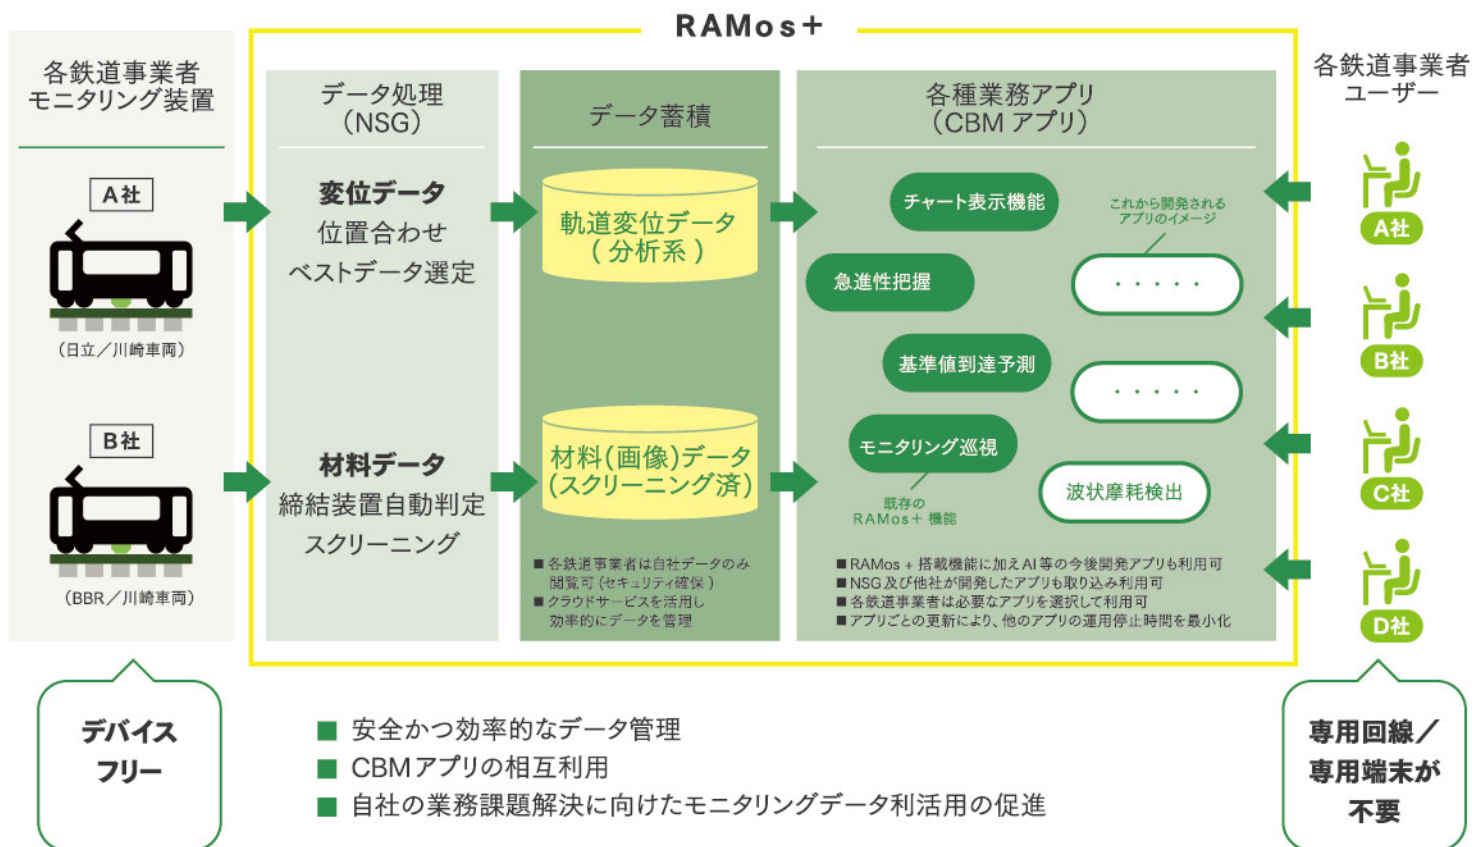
RAMos+

各鉄道事業者
モニタリング装置

A社

（日立／川崎車両）

B社

（BBR／川崎車両）

データ処理
（NSG）

変位データ
位置合わせ
ベストデータ選定

材料データ
締結装置自動判定
スクリーニング

データ蓄積

軌道変位データ
（分析系）

材料(画像)データ
(スクリーニング済)

■各鉄道事業者は自社データのみ閲覧可（セキュリティ確保）
■クラウドサービスを活用し効率的にデータを管理

各種業務アプリ
（CBM アプリ）

チャート表示機能

これから開発される
アプリのイメージ

急進性把握

・・・・・

基準値到達予測

・・・・・

モニタリング巡視

波状摩耗検出

既存の
RAMos+ 機能

■RAMos+搭載機能に加えAI等の今後開発アプリも利用可
■NSG及び他社が開発したアプリも取り込み利用可
■各鉄道事業者は必要なアプリを選択して利用可
■アプリごとの更新により、他のアプリの運用停止時間を最小化

各鉄道事業者
ユーザー

A社

B社

C社

D社

デバイス
フリー

■ 安全かつ効率的なデータ管理
■ CBMアプリの相互利用
■ 自社の業務課題解決に向けたモニタリングデータ利活用の促進

専用回線／
専用端末が
不要